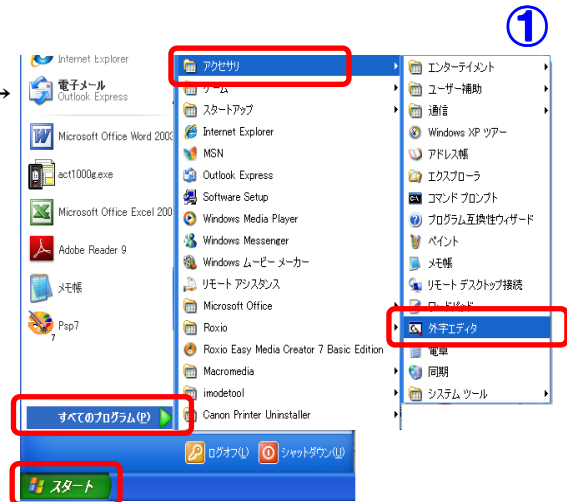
①

Internet Explorer
電子メール
Outlook Express
Microsoft Office Word 2003
act1000g.exe
Microsoft Office Excel 200
Adobe Reader 9
メモ帳
Psp7
すべてのプログラム(P)
スタート

アクセサリ
ゲーム
スタートアップ
Internet Explorer
MSN
Outlook Express
Software Setup
Windows Media Player
Windows Messenger
Windows ムービー メーカー
リモート アシスタンス
Microsoft Office
Roxio
Roxio Easy Media Creator 7 Basic Edition
Macromedia
imodetool
Canon Printer Uninstaller

エンターテイメント
ユーザー補助
通信
Windows XP ツアー
アドレス帳
エクスプローラ
コマンド プロンプト
プログラム互換性ウィザード
ペイント
メモ帳
リモート デスクトップ接続
ワードパッド
外字エディタ
電卓
同期
システム ツール

ログオフ(L)
シャットダウン(U)